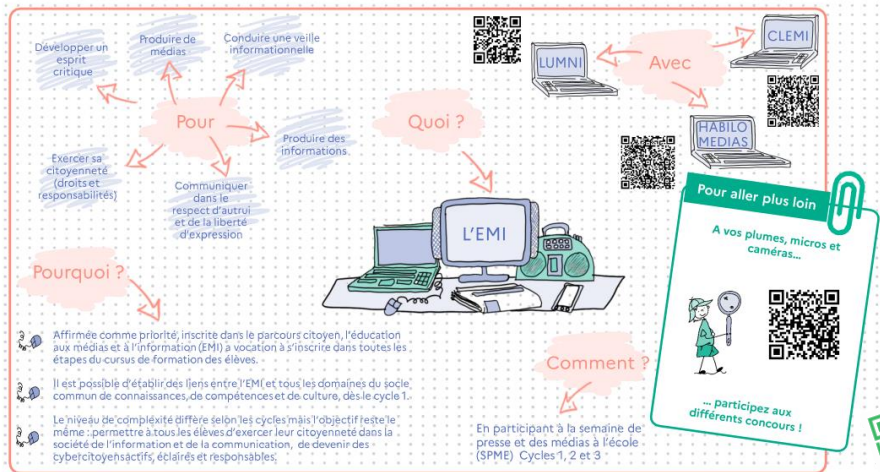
Développer un esprit critique

Produire de médias

Conduire une veille informationnelle

Pour

Produire des informations

Exercer sa citoyenneté (droits et responsabilités)

Communiquer dans le respect d'autrui et de la liberté d'expression

Quoi ?

LUMNI

Avec

CLEMI

HABILO MEDIAS

L'EMI

Pour aller plus loin

A vos plumes, micros et caméras...

... participez aux différents concours !

Pourquoi ?

Affirmée comme priorité, inscrite dans le parcours citoyen, l'éducation aux médias et à l'information (EMI) a vocation à s'inscrire dans toutes les étapes du cursus de formation des élèves.

Il est possible d'établir des liens entre l'EMI et tous les domaines du socle commun de connaissances, de compétences et de culture, dès le cycle 1.

Le niveau de complexité diffère selon les cycles mais l'objectif reste le même : permettre à tous les élèves d'exercer leur citoyenneté dans la société de l'information et de la communication, de devenir des cybercitoyensactifs, éclairés et responsables.

Comment ?

En participant à la semaine de presse et des médias à l'école (SPME) Cycles 1, 2 et 3